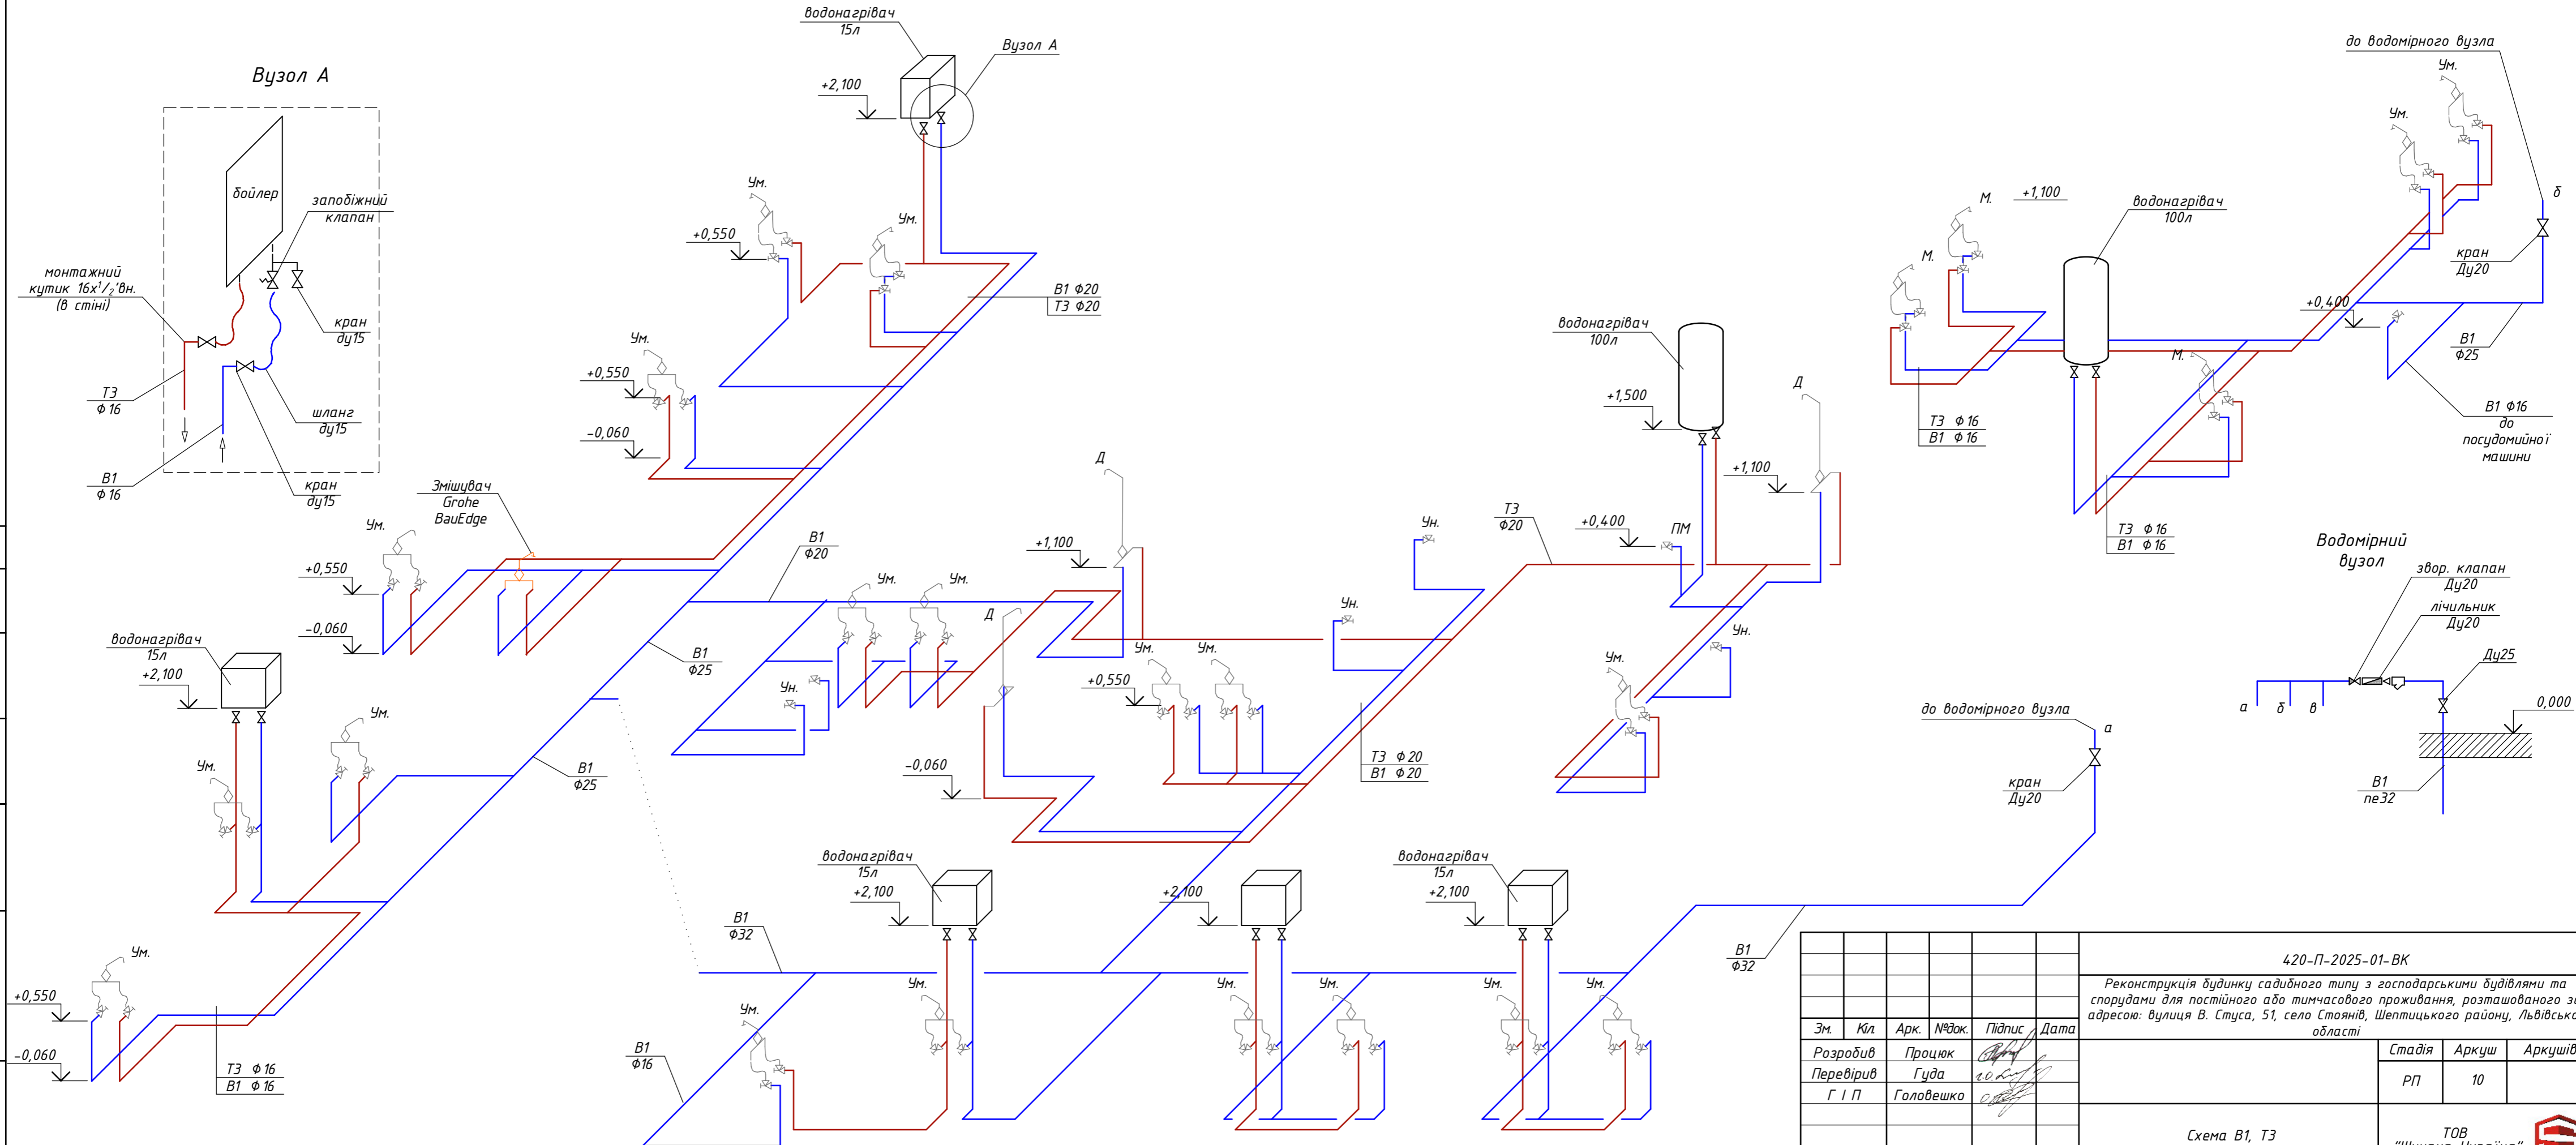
Вузол А

бойлер

запобіжний клапан

монтажний кутик $16x^1/_2$'вн. (в стіні)

кран ду15

Т3 ф 16

шланг ду15

В1 ф 16

кран ду15

водонагрівач 15л

Вузол А

+2,100

Ум.

+0,550

Ум.

В1 Ф20
Т3 Ф20

Ум.

+0,550

-0,060

Змішувач Grohe BauEdge

Ум.

+0,550

-0,060

В1 Ф20

В1 Ф25

водонагрівач 15л

+2,100

Ум.

Ум.

В1 Ф25

Ум.

+0,550

-0,060

Т3 Ф 16
В1 Ф 16

Ум.

Ум.

Д

+1,100

Д

Ун.

Ум.

Ум.

+0,550

-0,060

Ун.

Ун.

Т3 Ф20

Т3 Ф 20
В1 Ф 20

водонагрівач 100л

+1,500

+1,100

Д

+0,400

ПМ

Ум.

Ун.

М.

+1,100

водонагрівач 100л

М.

М.

Т3 Ф 16
В1 Ф 16

Т3 Ф 16
В1 Ф 16

до водомірного вузла

Ум.

Ум.

б

кран Ду20

+0,400

В1 Ф25

В1 Ф16 до посудомийної машини

Водомірний вузол

звор. клапан Ду20

лічильник Ду20

Ду25

а б в

0,000

В1 пе32

до водомірного вузла

а

кран Ду20

водонагрівач 15л

+2,100

+2,100

водонагрівач 15л

+2,100

В1 Ф32

Ум.

Ум.

Ум.

Ум.

Ум.

Ум.

В1 Ф16

В1 Ф32

420-П-2025-01-ВК

Реконструкція будинку садибного типу з господарськими будівлями та спорудами для постійного або тимчасового проживання, розташованого за адресою: вулиця В. Стуса, 51, село Стоянів, Шептицького району, Львівської області

| Зм. | Кл. | Арк. | №док. | Підпис | Дата |
|---|---|---|---|---|---|
| Розробив | | Процюк | | | |
| Перевірив | | Гуда | | | |
| Г І П | | Головешко | | | |

| Стадія | Аркуш | Аркушів |
|---|---|---|
| РП | 10 | |

Схема В1, Т3

ТОВ
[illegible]